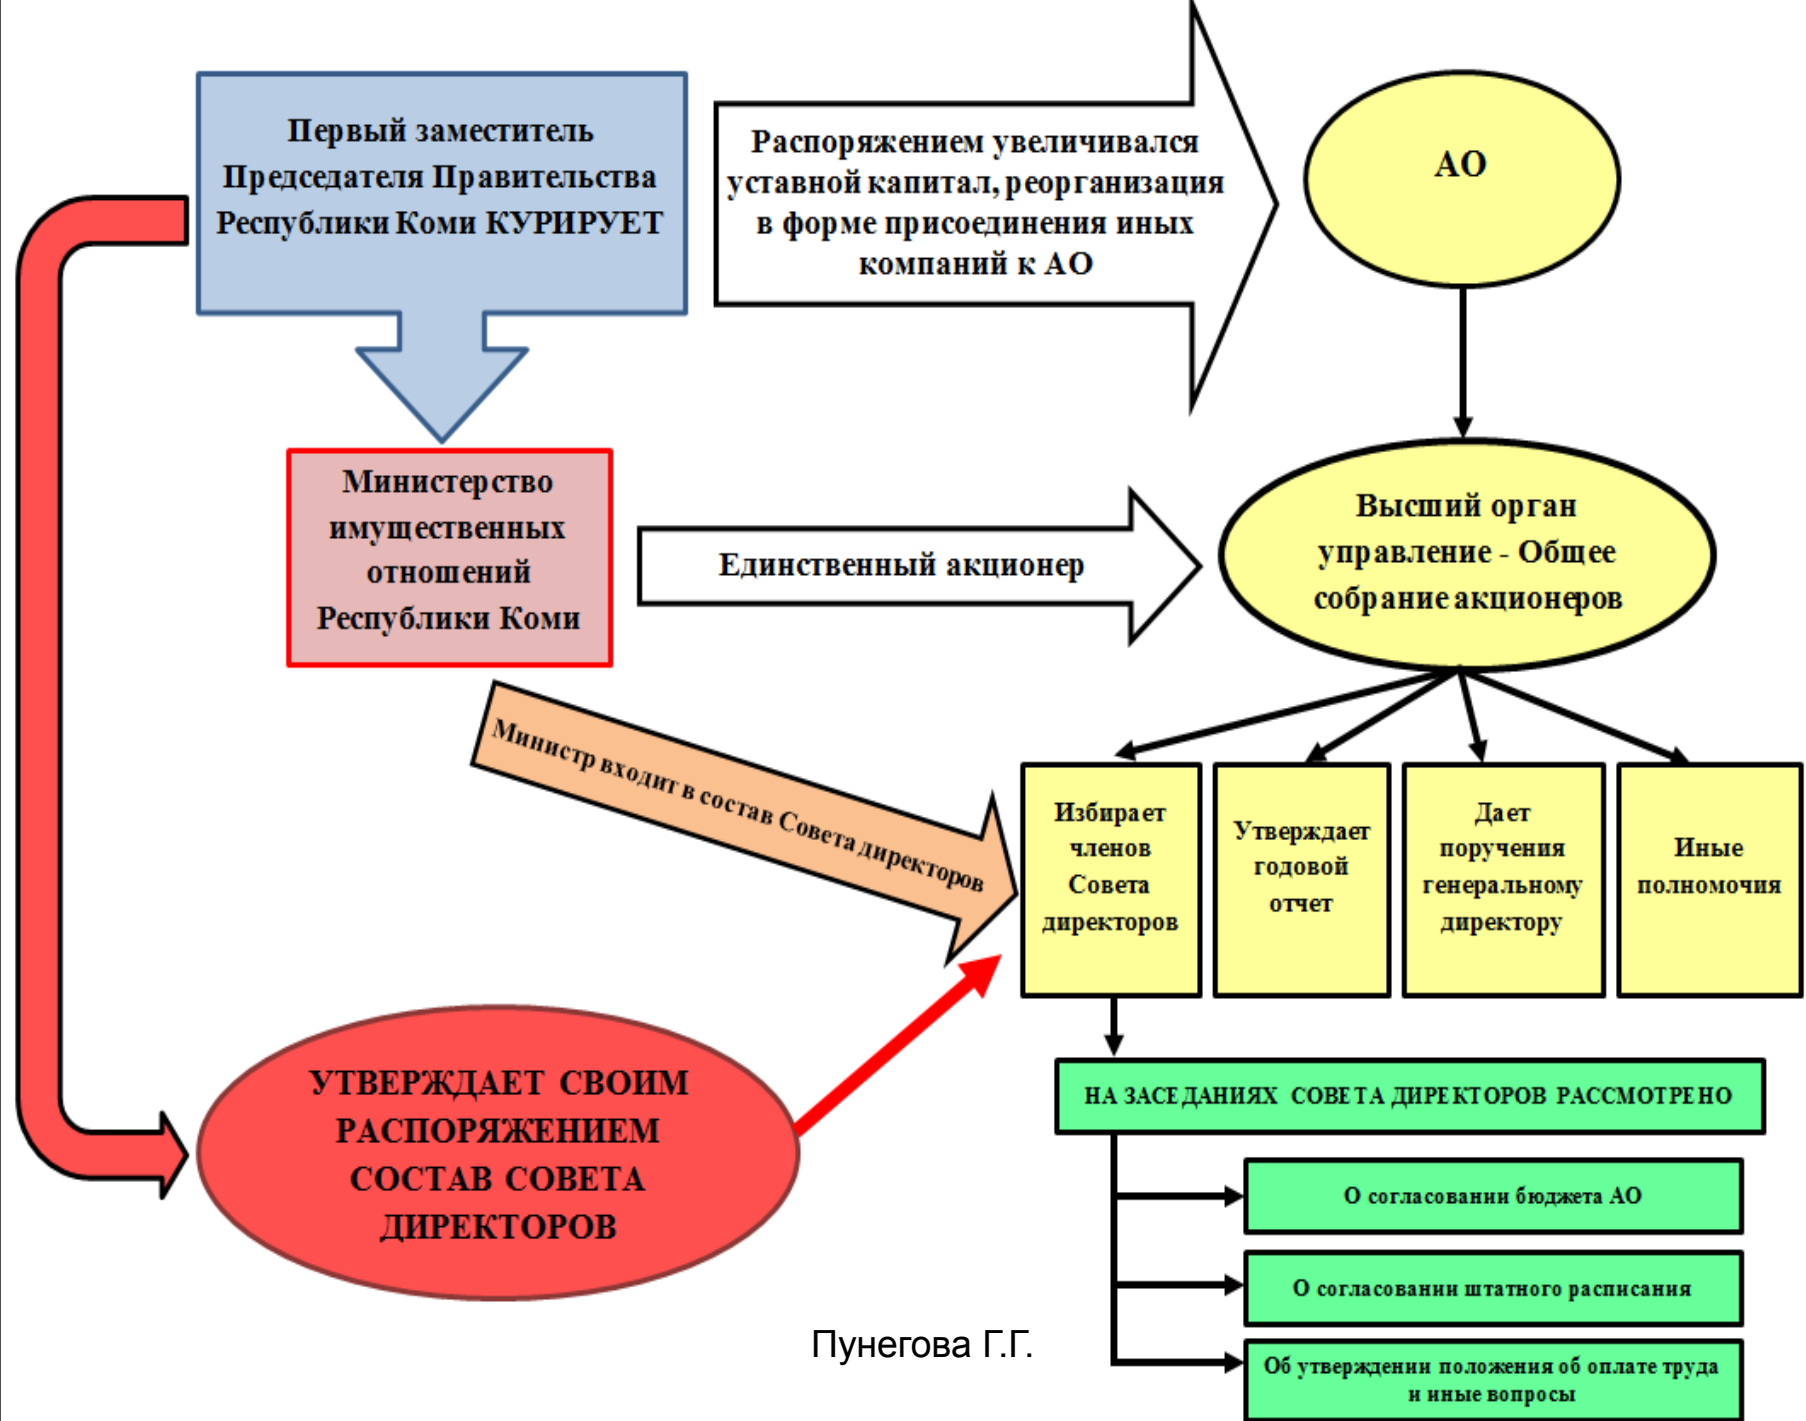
Первый заместитель Председателя Правительства Республики Коми КУРИРУЕТ

Распоряжением увеличивался уставной капитал, реорганизация в форме присоединения иных компаний к АО

АО

Министерство имущественных отношений Республики Коми

Единственный акционер

Высший орган управление - Общее собрание акционеров

Министр входит в состав Совета директоров

Избирает членов Совета директоров

Утверждает годовой отчет

Дает поручения генеральному директору

Иные полномочия

УТВЕРЖДАЕТ СВОИМ РАСПОРЯЖЕНИЕМ СОСТАВ СОВЕТА ДИРЕКТОРОВ

НА ЗАСЕДАНИЯХ СОВЕТА ДИРЕКТОРОВ РАССМОТРЕНО

О согласовании бюджета АО

О согласовании штатного расписания

Об утверждении положения об оплате труда и иные вопросы

Пунегова Г.Г.